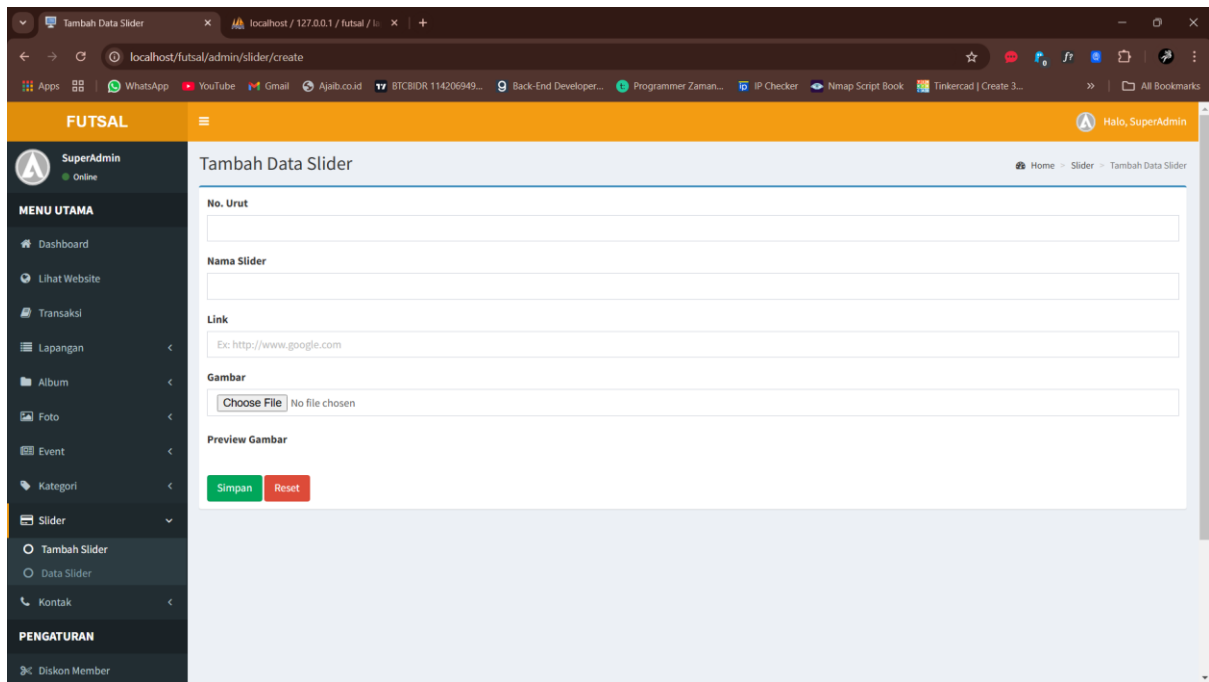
Tambah Data Slider
localhost / 127.0.0.1 / futsal / la
localhost/futsal/admin/slider/create
Apps
WhatsApp
YouTube
Gmail
Ajaib.co.id
BTCBIDR 114206949...
Back-End Developer...
Programmer Zaman...
IP Checker
Nmap Script Book
Tinkercad | Create 3...
All Bookmarks

FUTSAL
Halo, SuperAdmin
SuperAdmin
Online
MENU UTAMA
Dashboard
Lihat Website
Transaksi
Lapangan
Album
Foto
Event
Kategori
Slider
Tambah Slider
Data Slider
Kontak
PENGATURAN
Diskon Member

Tambah Data Slider
Home > Slider > Tambah Data Slider

No. Urut

Nama Slider

Link
Ex: http://www.google.com

Gambar
Choose File No file chosen

Preview Gambar

Simpan Reset